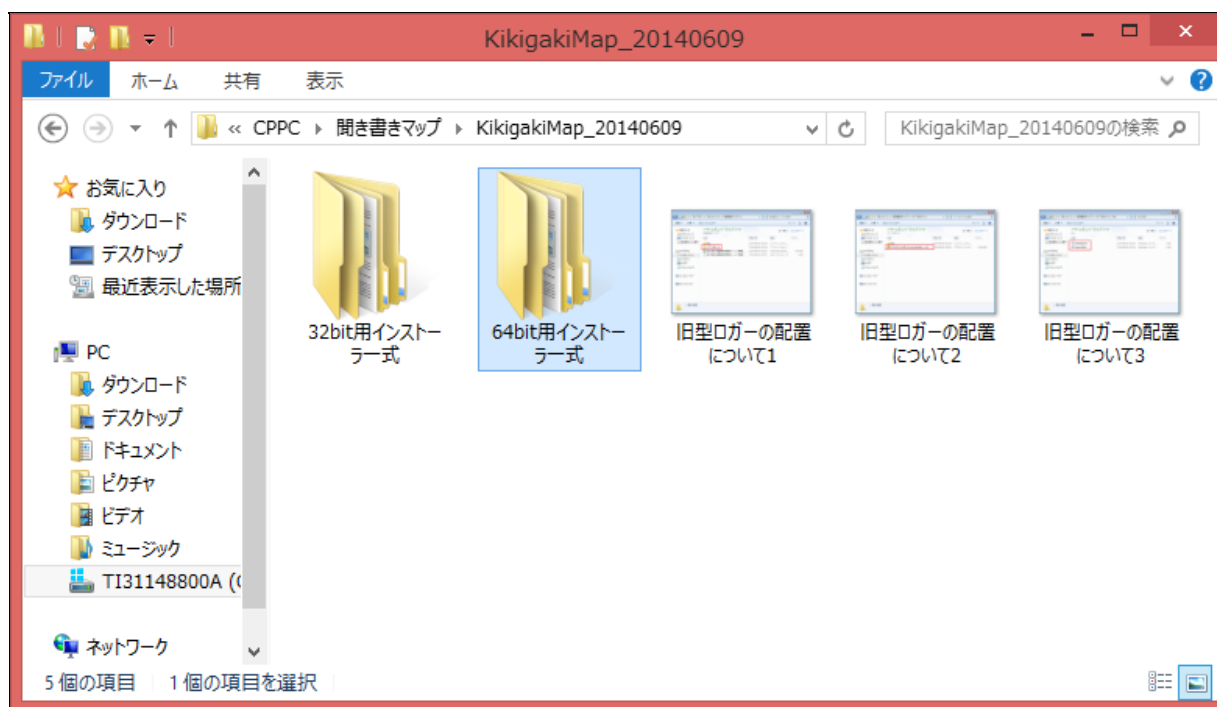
KikigakiMap_20140609

ファイル ホーム 共有 表示

« CPPC ▸ 聞き書きマップ ▸ KikigakiMap_20140609

KikigakiMap_20140609の検索

お気に入り
ダウンロード
デスクトップ
最近表示した場所

PC
ダウンロード
デスクトップ
ドキュメント
ピクチャ
ビデオ
ミュージック
TI31148800A ([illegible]

ネットワーク

32bit用インストーラー式

64bit用インストーラー式

旧型ロガーの配置について1

旧型ロガーの配置について2

旧型ロガーの配置について3

5 個の項目 1 個の項目を選択